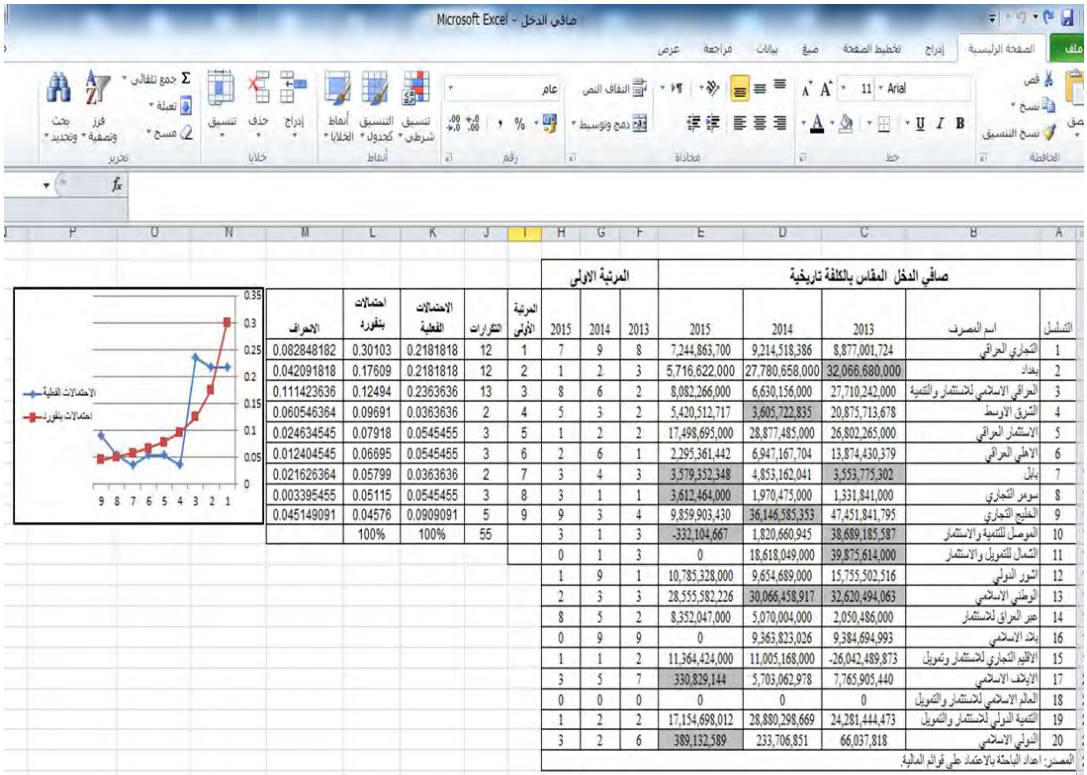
Microsoft Excel - صافي الدخل

ملف الصفحة الرئيسية إدراج تخطيط الصفحة صيغ بيانات مراجعة عرض

قص نسخ نسخ التنسيق الحافظة
Arial 11 خط
التفاف النص دمج وتوسيط محاذاة
عام رقم
تنسيق شرطي تنسيق كجدول أنماط الخلايا أنماط
إدراج حذف تنسيق خلايا
جمع تلقائي تعبئة مسح فرز وتصفية بحث وتحديد تحرير

$f_x$

| التسلسل | اسم المصرف | 2013 | 2014 | 2015 | 2013 | 2014 | 2015 | المرتبة الأولى | التكرارات | الاحتمالات الفعلية | احتمالات بنفورد | الانحراف |
|---|---|---|---|---|---|---|---|---|---|---|---|---|
| | | صافي الدخل المقاس بالكلفة تاريخية | | | المرتبة الاولى | | | | | | | |
| 1 | التجاري العراقي | 8,877,001,724 | 9,214,518,386 | 7,244,863,700 | 8 | 9 | 7 | 1 | 12 | 0.2181818 | 0.30103 | 0.082848182 |
| 2 | بغداد | 32,066,680,000 | 27,780,658,000 | 5,716,622,000 | 3 | 2 | 1 | 2 | 12 | 0.2181818 | 0.17609 | 0.042091818 |
| 3 | العراقي الاسلامي للاستثمار والتنمية | 27,710,242,000 | 6,630,156,000 | 8,082,266,000 | 2 | 6 | 8 | 3 | 13 | 0.2363636 | 0.12494 | 0.111423636 |
| 4 | الشرق الاوسط | 20,875,713,678 | 3,605,722,835 | 5,420,512,717 | 2 | 3 | 5 | 4 | 2 | 0.0363636 | 0.09691 | 0.060546364 |
| 5 | الاستثمار العراقي | 26,802,265,000 | 28,877,485,000 | 17,498,695,000 | 2 | 2 | 1 | 5 | 3 | 0.0545455 | 0.07918 | 0.024634545 |
| 6 | الاهلي العراقي | 13,874,430,379 | 6,947,167,704 | 2,295,361,442 | 1 | 6 | 2 | 6 | 3 | 0.0545455 | 0.06695 | 0.012404545 |
| 7 | بابل | 3,553,775,302 | 4,853,162,041 | 3,579,352,348 | 3 | 4 | 3 | 7 | 2 | 0.0363636 | 0.05799 | 0.021626364 |
| 8 | سومر التجاري | 1,331,841,000 | 1,970,475,000 | 3,612,464,000 | 1 | 1 | 3 | 8 | 3 | 0.0545455 | 0.05115 | 0.003395455 |
| 9 | الخليج التجاري | 47,451,841,795 | 36,146,585,353 | 9,859,903,430 | 4 | 3 | 9 | 9 | 5 | 0.0909091 | 0.04576 | 0.045149091 |
| 10 | الموصل للتنمية والاستثمار | 38,689,185,587 | 1,820,660,945 | -332,104,667 | 3 | 1 | 3 | | 55 | 100% | 100% | |
| 11 | الشمال للتمويل والاستثمار | 39,875,614,000 | 18,618,049,000 | 0 | 3 | 1 | 0 | | | | | |
| 12 | آشور الدولي | 15,755,502,516 | 9,654,689,000 | 10,785,328,000 | 1 | 9 | 1 | | | | | |
| 13 | الوطني الاسلامي | 32,620,494,063 | 30,066,458,917 | 28,555,582,226 | 3 | 3 | 2 | | | | | |
| 14 | عبر العراق للاستثمار | 2,050,486,000 | 5,070,004,000 | 8,352,047,000 | 2 | 5 | 8 | | | | | |
| 16 | بلاد الاسلامي | 9,384,694,993 | 9,363,823,026 | 0 | 9 | 9 | 0 | | | | | |
| 15 | الاقليم التجاري للاستثمار وتمويل | -26,042,489,873 | 11,005,168,000 | 11,364,424,000 | 1 | 1 | 1 | | | | | |
| 17 | الايلاف الاسلامي | 7,765,905,440 | 5,703,062,978 | 330,829,144 | 7 | 5 | 3 | | | | | |
| 18 | العالم الاسلامي للاستثمار والتمويل | 0 | 0 | 0 | 0 | 0 | 0 | | | | | |
| 19 | التنمية الدولي للاستثمار والتمويل | 24,281,444,473 | 28,880,298,669 | 17,154,698,012 | 2 | 2 | 1 | | | | | |
| 20 | الدولي الاسلامي | 66,037,818 | 233,706,851 | 389,132,589 | 6 | 2 | 3 | | | | | |

المصدر: اعداد الباحثة بالاعتماد على قوائم المالية

0.35 0.3 0.25 0.2 0.15 0.1 0.05 0
9 8 7 6 5 4 3 2 1
الاحتمالات الفعلية
احتمالات بنفورد